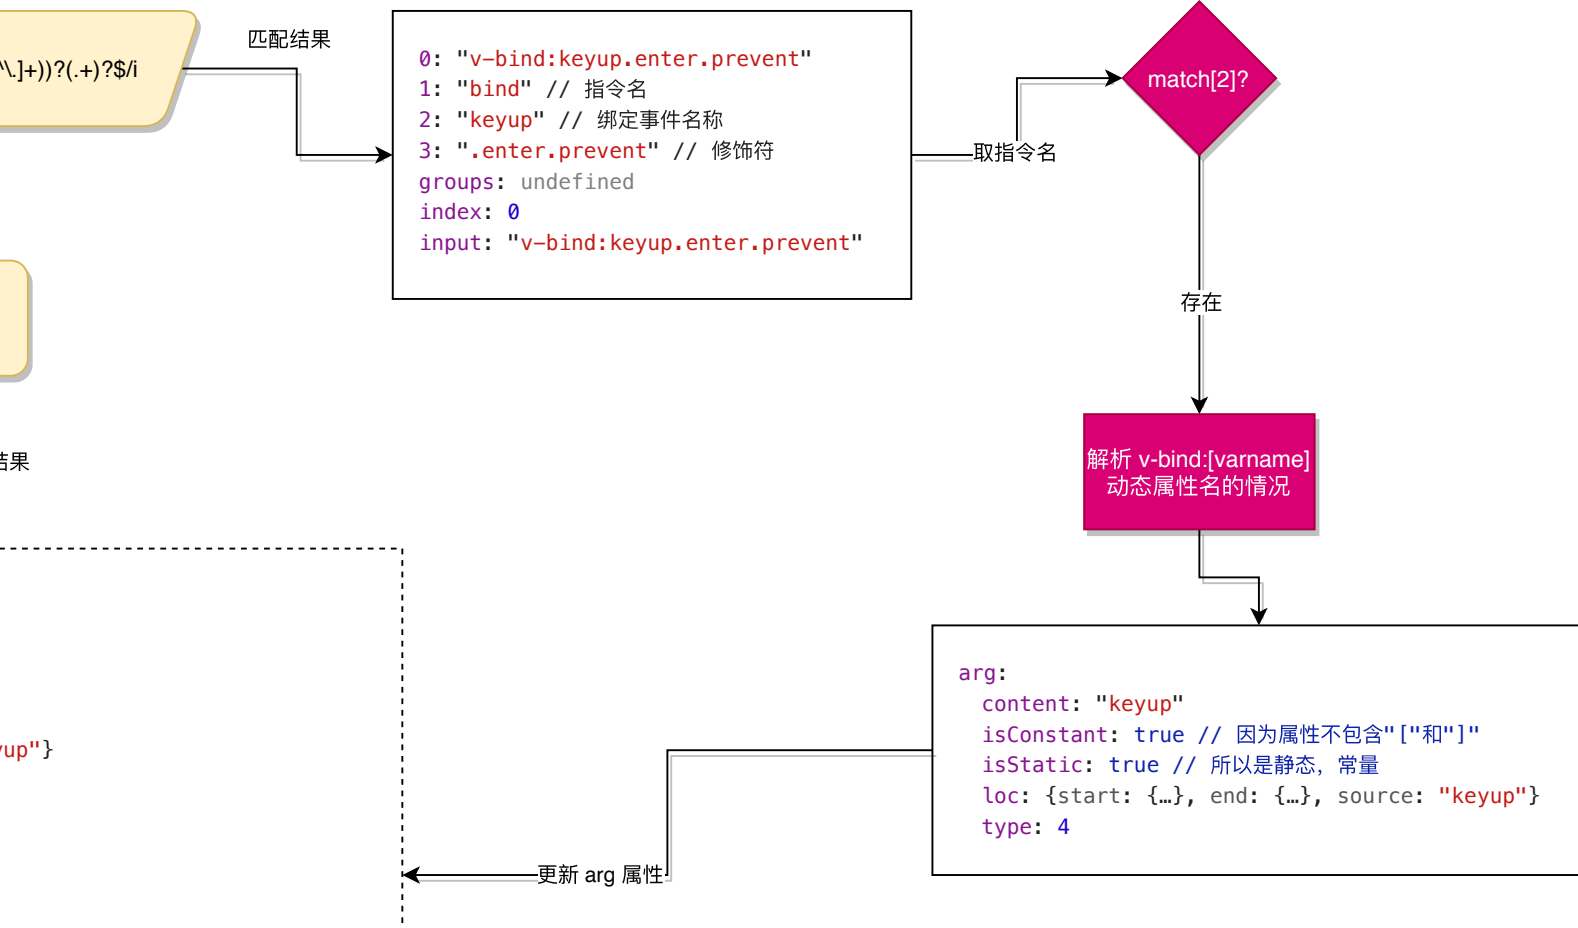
\.]+))?(.+)?$/i

匹配结果

0: "v-bind:keyup.enter.prevent"
1: "bind" // 指令名
2: "keyup" // 绑定事件名称
3: ".enter.prevent" // 修饰符
groups: undefined
index: 0
input: "v-bind:keyup.enter.prevent"

取指令名

match[2]?

存在

解析 v-bind:[varname] 动态属性名的情况

结果

up"}

arg:
content: "keyup"
isConstant: true // 因为属性不包含"["和"]"
isStatic: true // 所以是静态，常量
loc: {start: {…}, end: {…}, source: "keyup"}
type: 4

更新 arg 属性